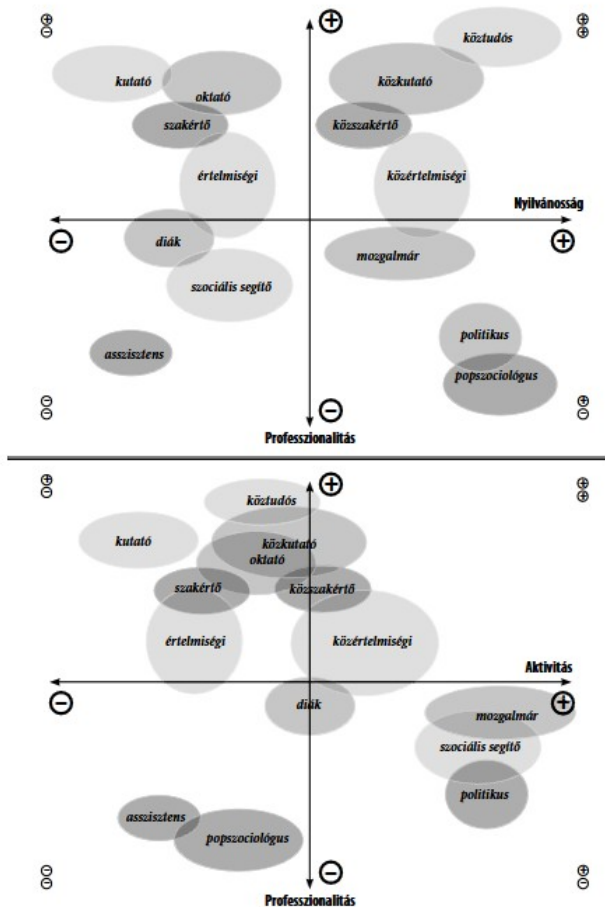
⊕
⊖

⊕

⊕
⊕

köztudós
kutató
oktató
közkutató
szakértő
közszakértő
értelmiségi
közértelmiségi

Nyilvánosság

⊖
diák
⊕
mozgalmár
szociális segítő
politikus
asszisztens
popszociológus

⊖
⊖

⊖

⊕
⊖

Professzionalitás

⊕
⊖

⊕

⊕
⊕

köztudós
kutató
közkutató
oktató
szakértő
közszakértő
értelmiségi
közértelmiségi

Aktivitás

⊖
diák
⊕
mozgalmár
szociális segítő
politikus
asszisztens
popszociológus

⊖
⊖

⊖

⊕
⊖

Professzionalitás